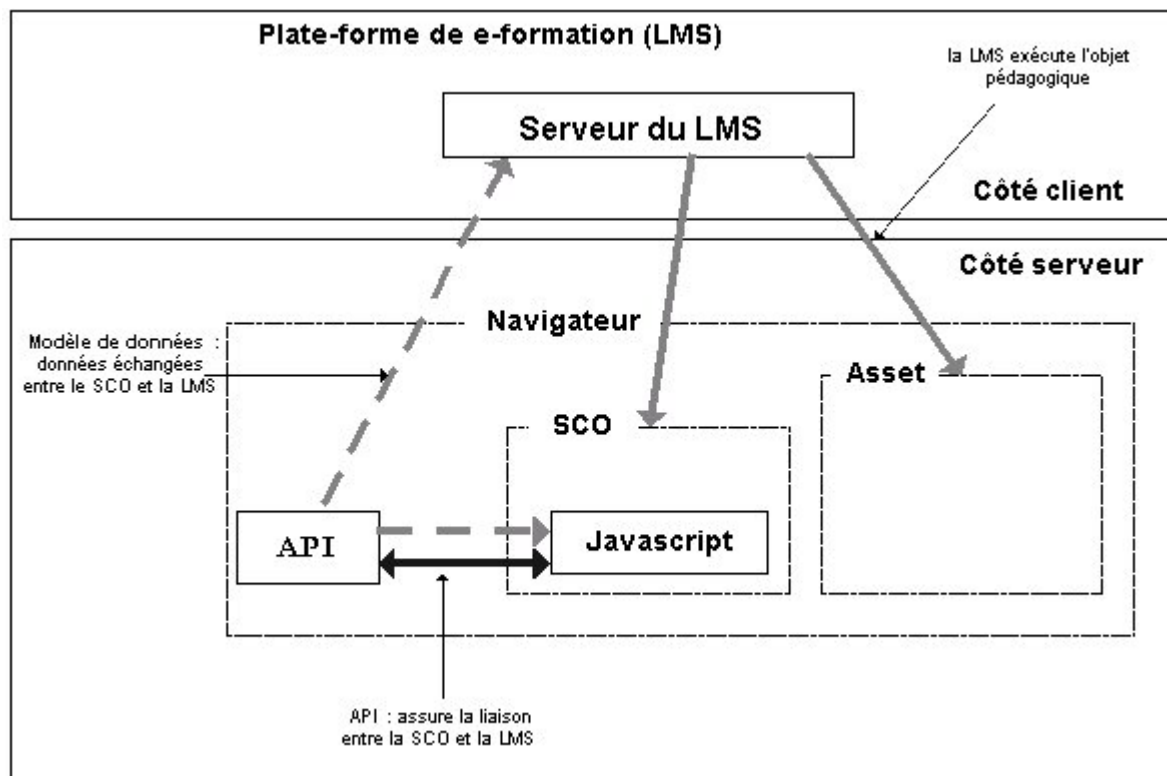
Plate-forme de e-formation (LMS)

la LMS exécute l'objet pédagogique

Serveur du LMS

Côté client

Côté serveur

Navigateur

Modèle de données : données échangées entre le SCO et la LMS

Asset

SCO

API

Javascript

API : assure la liaison entre la SCO et la LMS